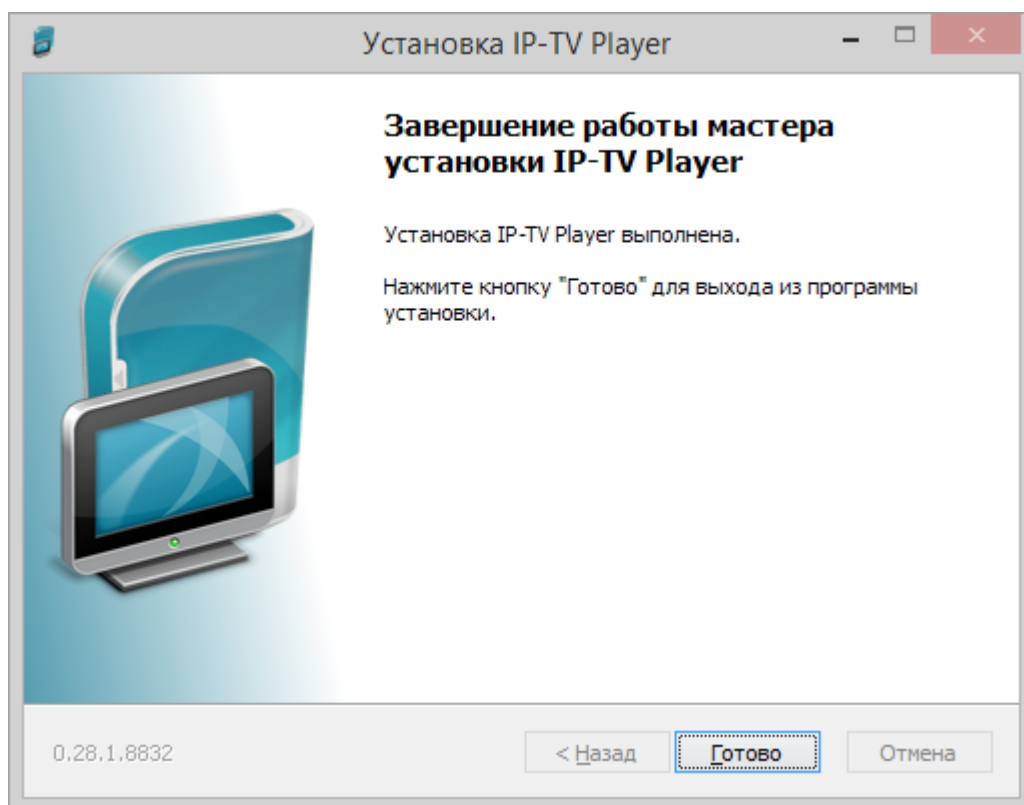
Установка IP-TV Player

Завершение работы мастера установки IP-TV Player

Установка IP-TV Player выполнена.

Нажмите кнопку "Готово" для выхода из программы установки.

0.28.1.8832

< Назад

Готово

Отмена